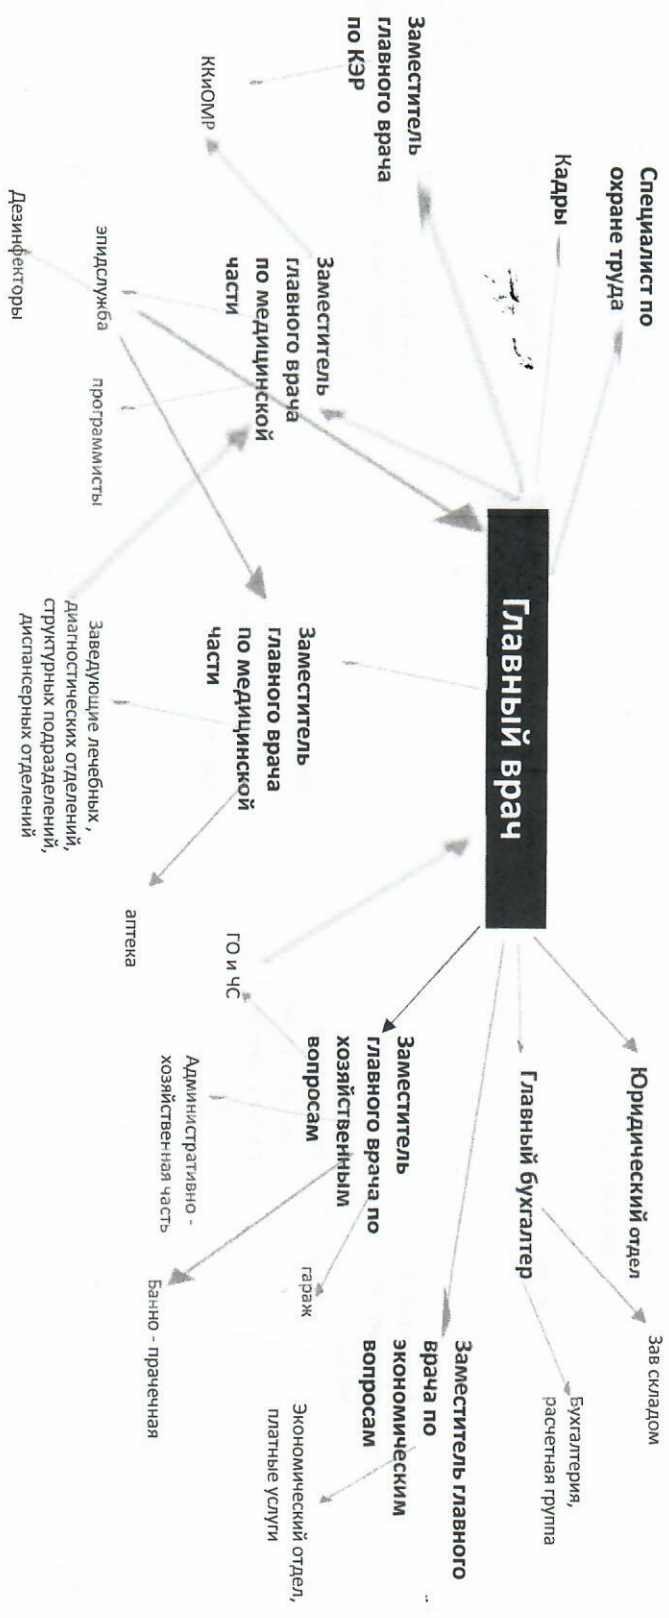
Главный врач

Специалист по охране труда

Кадры

Заместитель главного врача по КЭР

ККиОМР

Заместитель главного врача по медицинской части

эпидслужба

Дезинфекторы

программисты

Заместитель главного врача по медицинской части

Заведующие лечебных , диагностических отделений, структурных подразделений, диспансерных отделений

аптека

ГО и ЧС

Заместитель главного врача по хозяйственным вопросам

Административно - хозяйственная часть

гараж

Банно - прачечная

Юридический отдел

Зав складом

Главный бухгалтер

Бухгалтерия, расчетная группа

Заместитель главного врача по экономическим вопросам

Экономический отдел, платные услуги